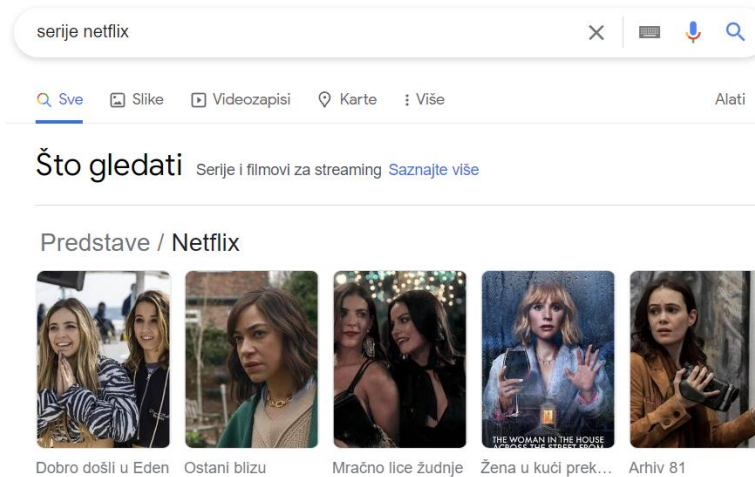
serije netflix

Sve Slike Videozapisi Karte Više Alati

Što gledati Serije i filmovi za streaming Saznajte više

Predstave / Netflix

THE WOMAN IN THE HOUSE ACROSS THE STREET FROM

Dobro došli u Eden Ostani blizu Mračno lice žudnje Žena u kući prek... Arhiv 81